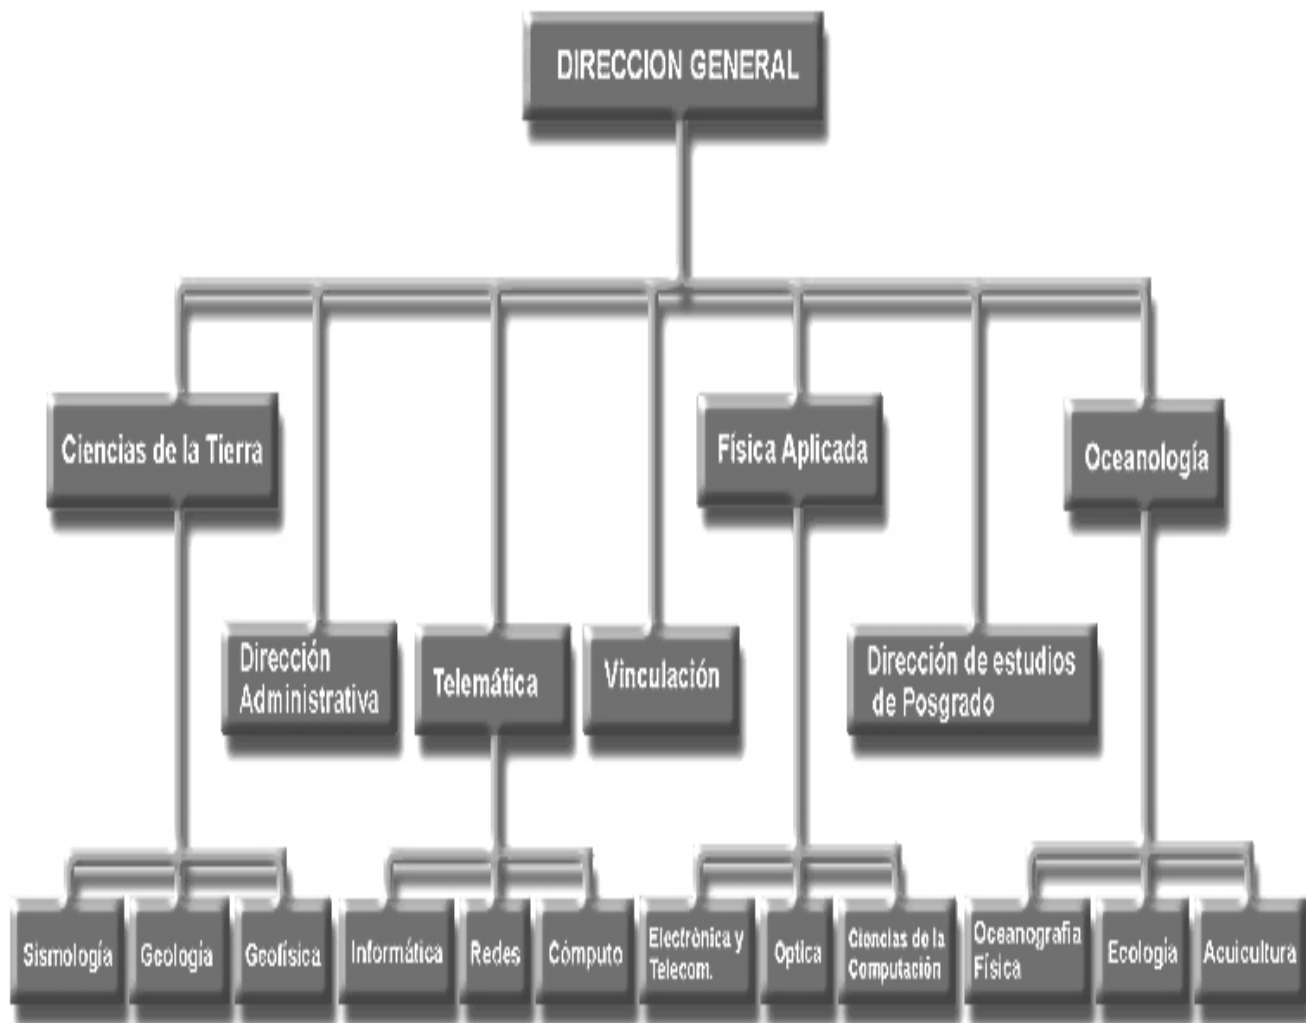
DIRECCION GENERAL

Ciencias de la Tierra

Dirección Administrativa

Telemática

Vinculación

Física Aplicada

Dirección de estudios de Posgrado

Oceanología

Sismología

Geología

Geofísica

Informática

Redes

Cómputo

Electrónica y Telecom.

Optica

Ciencias de la Computación

Oceanografía Física

Ecología

Acuicultura